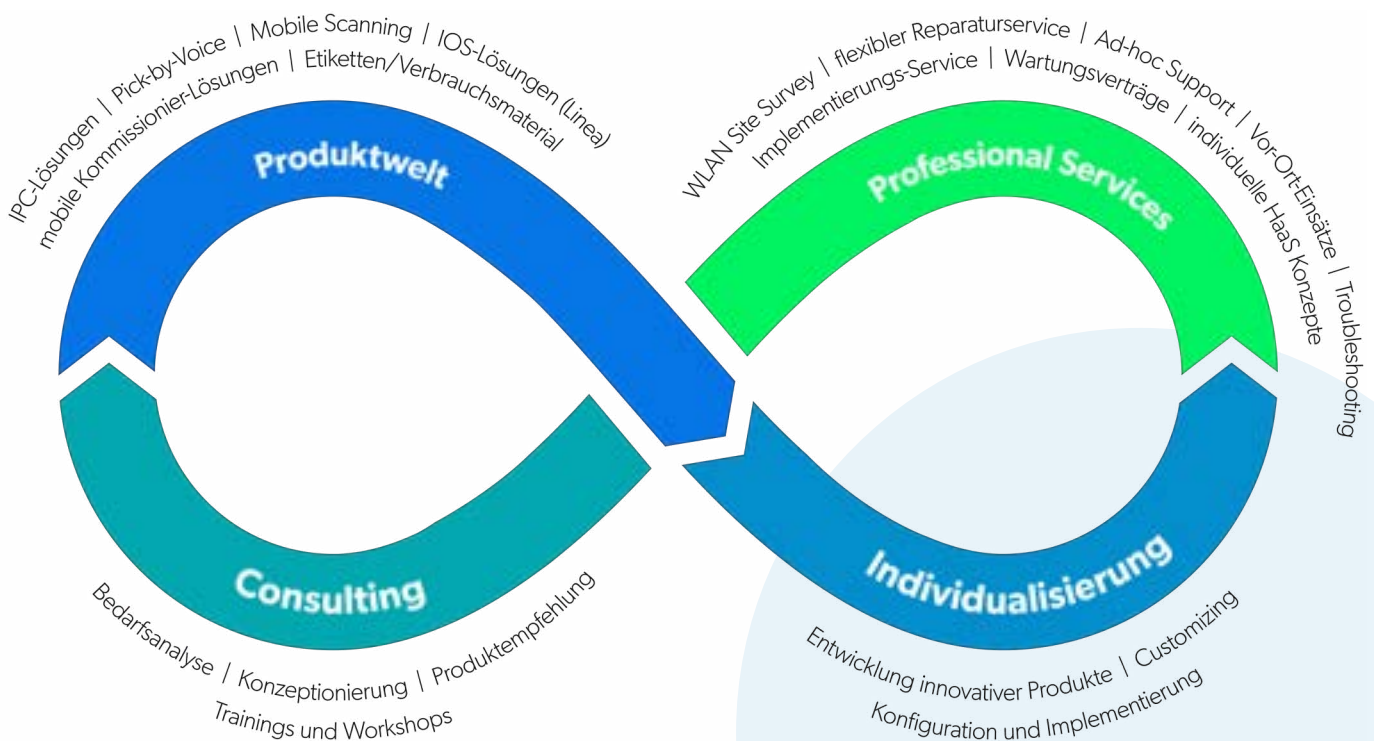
IPC-Lösungen | Pick-by-Voice | Mobile Scanning | IOS-Lösungen (Linea)
mobile Kommissionier-Lösungen | Etiketten/Verbrauchsmaterial

Produktwelt

WLAN Site Survey | flexibler Reparaturservice | Ad-hoc Support | Vor-Ort-Einsätze | Troubleshooting
Implementierungs-Service | Wartungsverträge | individuelle HaaS Konzepte

Professional Services

Consulting

Bedarfsanalyse | Konzeptionierung | Produktempfehlung
Trainings und Workshops

Individualisierung

Entwicklung innovativer Produkte | Customizing
Konfiguration und Implementierung